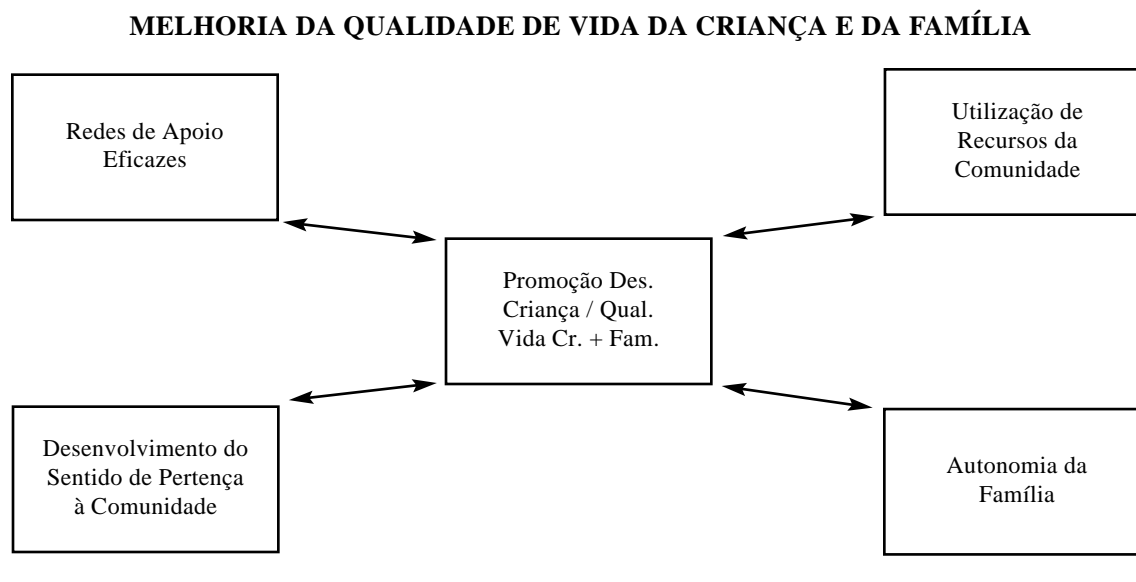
MELHORIA DA QUALIDADE DE VIDA DA CRIANÇA E DA FAMÍLIA

Redes de Apoio Eficazes

Utilização de Recursos da Comunidade

Promoção Des. Criança / Qual. Vida Cr. + Fam.

Desenvolvimento do Sentido de Pertença à Comunidade

Autonomia da Família